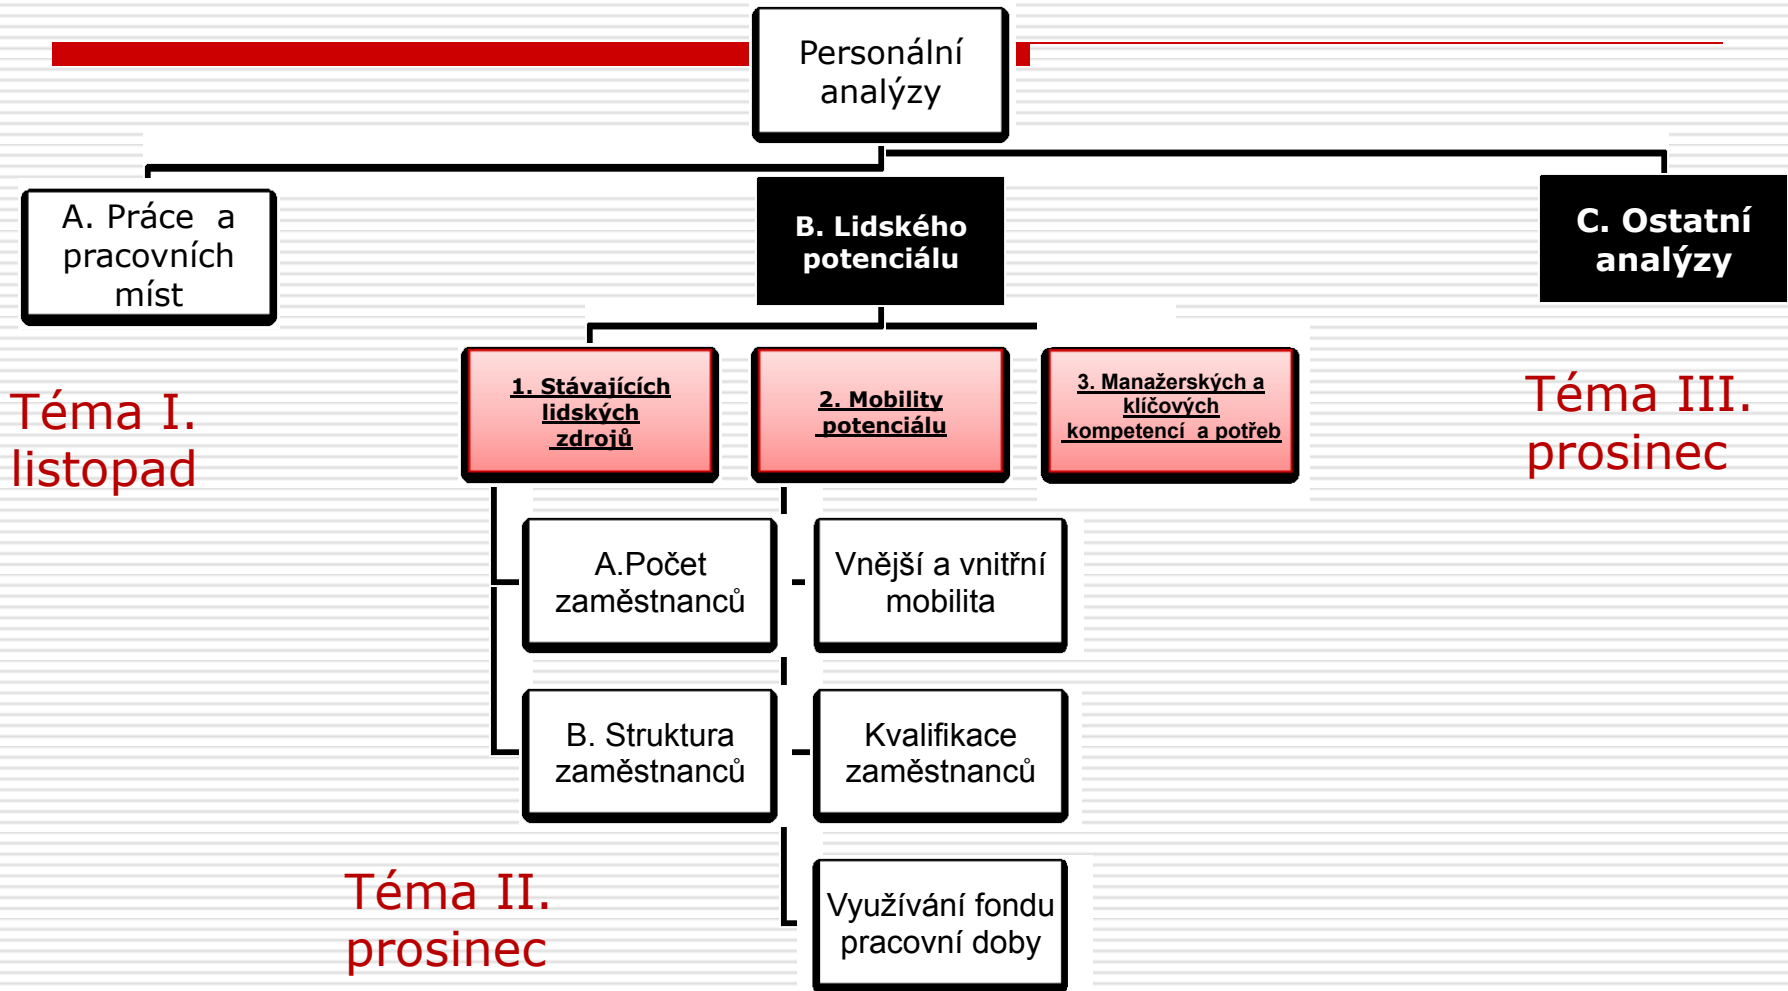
Personální analýzy

A. Práce a pracovních míst

B. Lidského potenciálu

C. Ostatní analýzy

Téma I. listopad

1. Stávajících lidských zdrojů

2. Mobility potenciálu

3. Manažerských a klíčových kompetencí a potřeb

Téma III. prosinec

A.Počet zaměstnanců

Vnější a vnitřní mobilita

B. Struktura zaměstnanců

Kvalifikace zaměstnanců

Využívání fondu pracovní doby

Téma II. prosinec